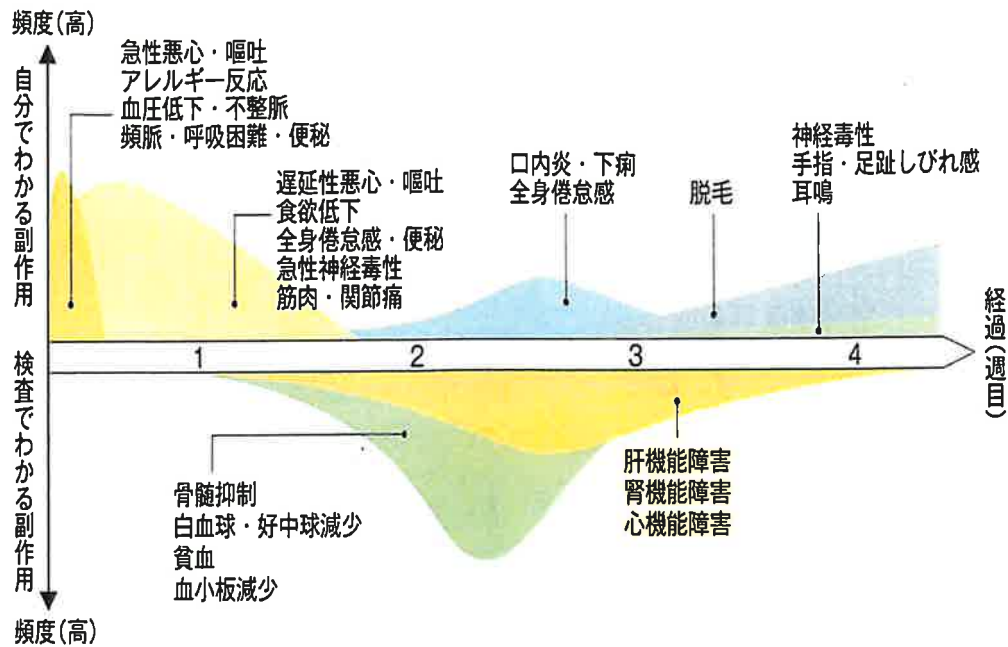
頻度(高)

自分でわかる副作用

急性悪心・嘔吐
アレルギー反応
血圧低下・不整脈
頻脈・呼吸困難・便秘

遅延性悪心・嘔吐
食欲低下
全身倦怠感・便秘
急性神経毒性
筋肉・関節痛

口内炎・下痢
全身倦怠感

脱毛

神経毒性
手指・足趾しびれ感
耳鳴

経過(週目)

1

2

3

4

検査でわかる副作用

骨髄抑制
白血球・好中球減少
貧血
血小板減少

肝機能障害
腎機能障害
心機能障害

頻度(高)